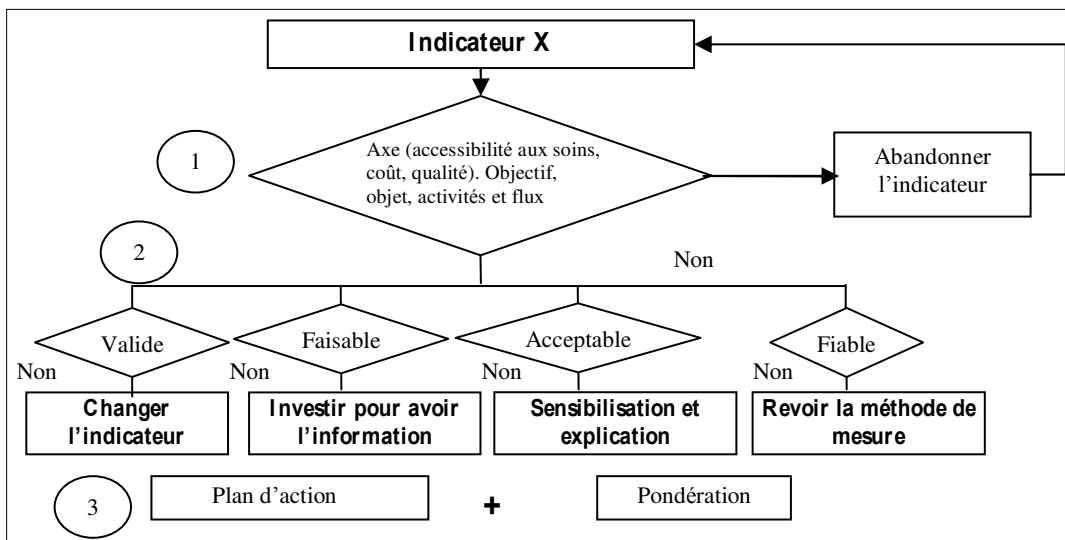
Indicateur X

1

Axe (accessibilité aux soins, coût, qualité). Objectif, objet, activités et flux

Abandonner l'indicateur

2

Non

Valide

Faisable

Acceptable

Fiable

Non

Changer l'indicateur

Non

Investir pour avoir l'information

Non

Sensibilisation et explication

Non

Revoir la méthode de mesure

3

Plan d'action

+

Pondération